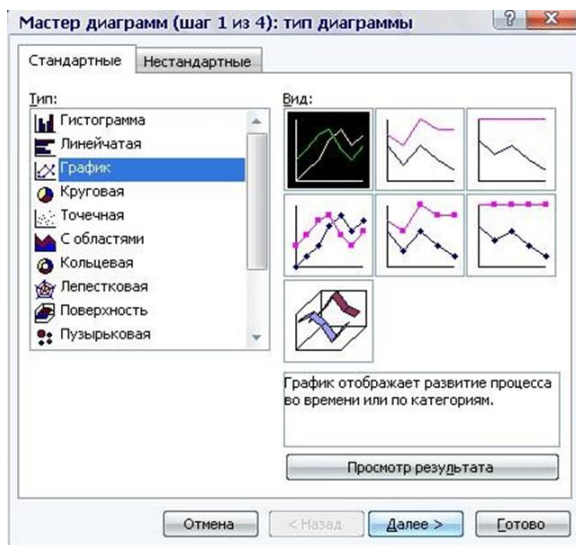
Мастер диаграмм (шаг 1 из 4): тип диаграммы

? X

Стандартные | Нестандартные

Тип:
Гистограмма
Линейчатая
График
Круговая
Точечная
С областями
Кольцевая
Лепестковая
Поверхность
Пузырьковая

Вид:

График отображает развитие процесса во времени или по категориям.

Просмотр результата

Отмена | < Назад | Далее > | Готово